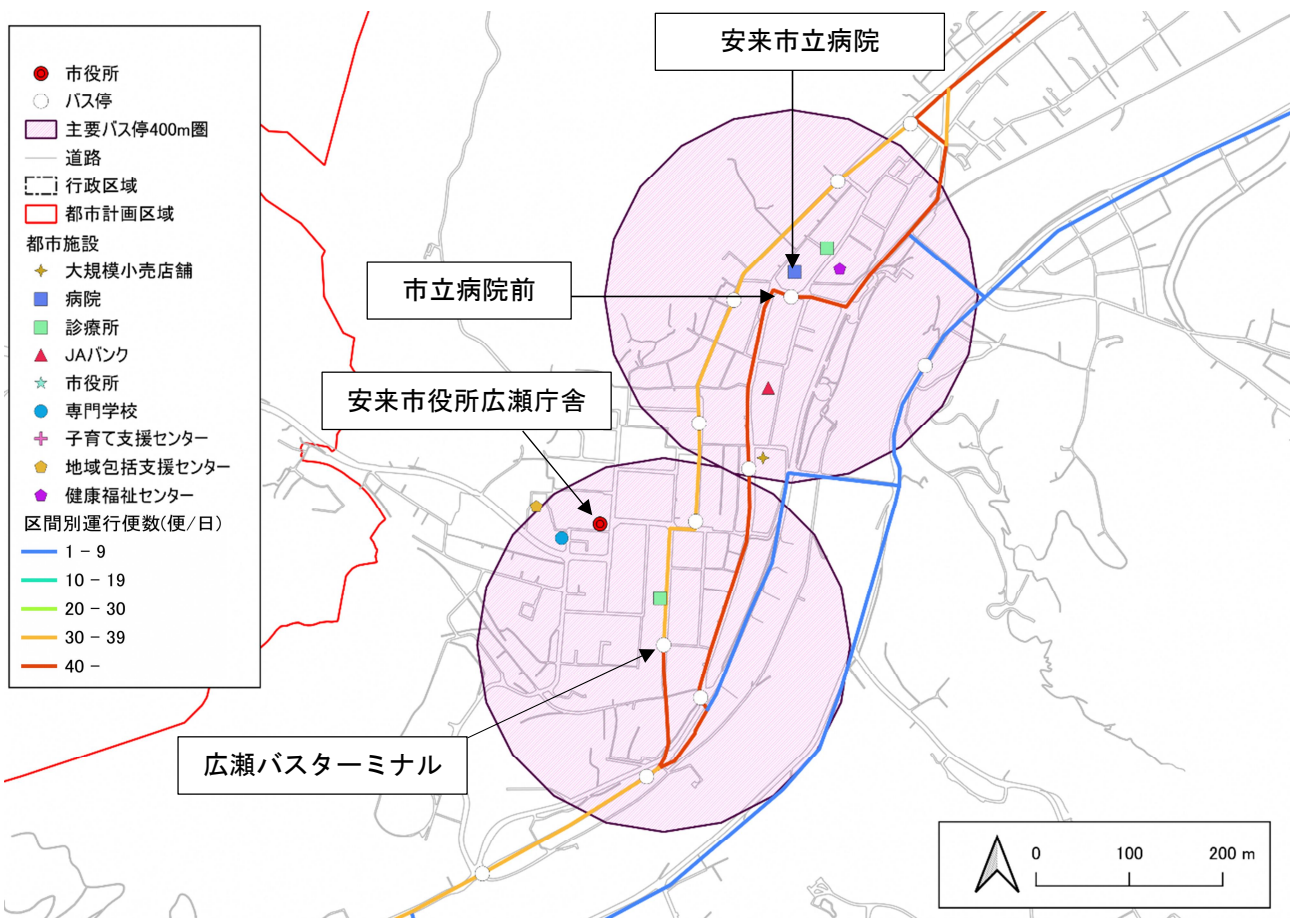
市役所
バス停
主要バス停400m圏
道路
行政区域
都市計画区域
都市施設
大規模小売店舗
病院
診療所
JAバンク
市役所
専門学校
子育て支援センター
地域包括支援センター
健康福祉センター
区間別運行便数(便/日)
1 - 9
10 - 19
20 - 30
30 - 39
40 -

安来市立病院
市立病院前
安来市役所広瀬庁舎
広瀬バスターミナル

0 100 200 m